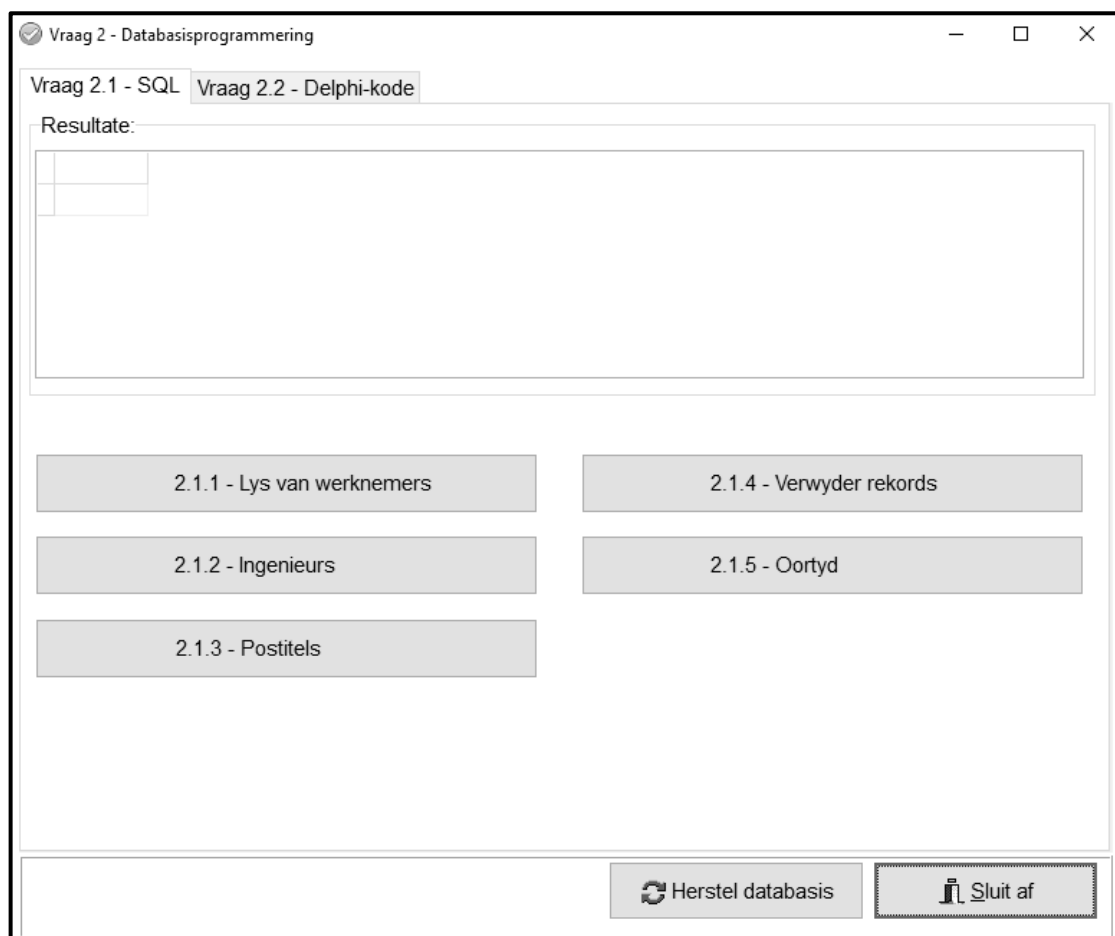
Vraag 2 - Databasisprogrammering

Vraag 2.1 - SQL
Vraag 2.2 - Delphi-kode

Resultate:

2.1.1 - Lys van werknemers
2.1.4 - Verwyder rekords
2.1.2 - Ingenieurs
2.1.5 - Oortyd
2.1.3 - Postitels

Herstel databasis
Sluit af